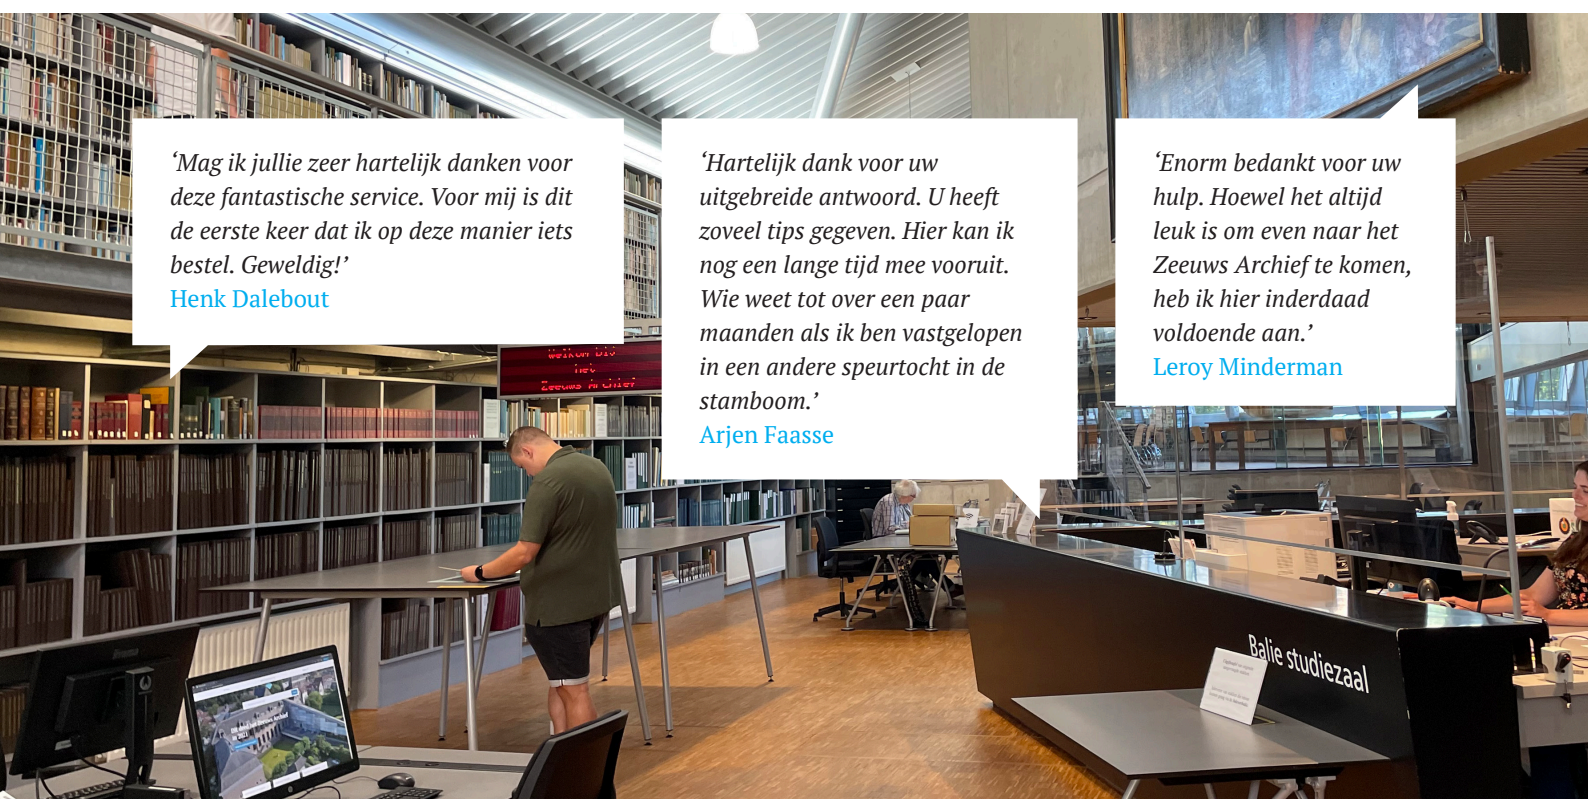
‘Mag ik jullie zeer hartelijk danken voor deze fantastische service. Voor mij is dit de eerste keer dat ik op deze manier iets bestel. Geweldig!’
Henk Dalebout

‘Hartelijk dank voor uw uitgebreide antwoord. U heeft zoveel tips gegeven. Hier kan ik nog een lange tijd mee vooruit. Wie weet tot over een paar maanden als ik ben vastgelopen in een andere speurtocht in de stamboom.’
Arjen Faasse

‘Enorm bedankt voor uw hulp. Hoewel het altijd leuk is om even naar het Zeeuws Archief te komen, heb ik hier inderdaad voldoende aan.’
Leroy Minderman

Welkom bij het Zeeuws Archief

Balie studiezaal